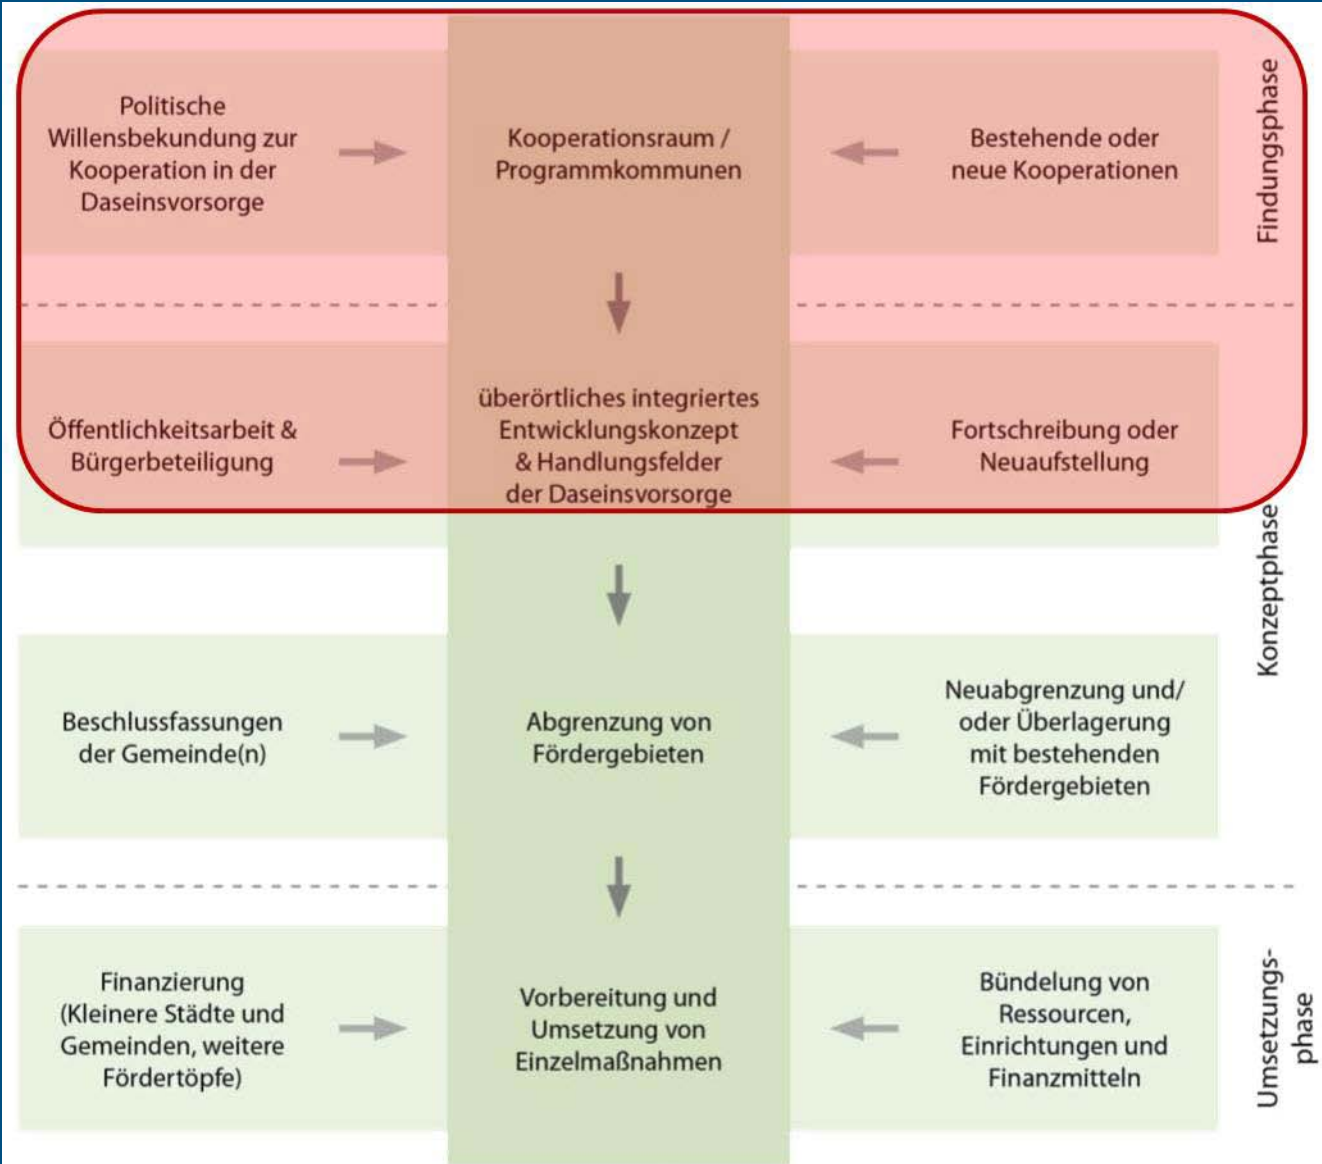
Politische Willensbekundung zur Kooperation in der Daseinsvorsorge

Kooperationsraum / Programmkommunen

Bestehende oder neue Kooperationen

Findungsphase

Öffentlichkeitsarbeit & Bürgerbeteiligung

überörtliches integriertes Entwicklungskonzept & Handlungsfelder der Daseinsvorsorge

Fortschreibung oder Neuaufstellung

Konzeptphase

Beschlussfassungen der Gemeinde(n)

Abgrenzung von Fördergebieten

Neuabgrenzung und/ oder Überlagerung mit bestehenden Fördergebieten

Finanzierung (Kleinere Städte und Gemeinden, weitere Fördertöpfe)

Vorbereitung und Umsetzung von Einzelmaßnahmen

Bündelung von Ressourcen, Einrichtungen und Finanzmitteln

Umsetzungsphase